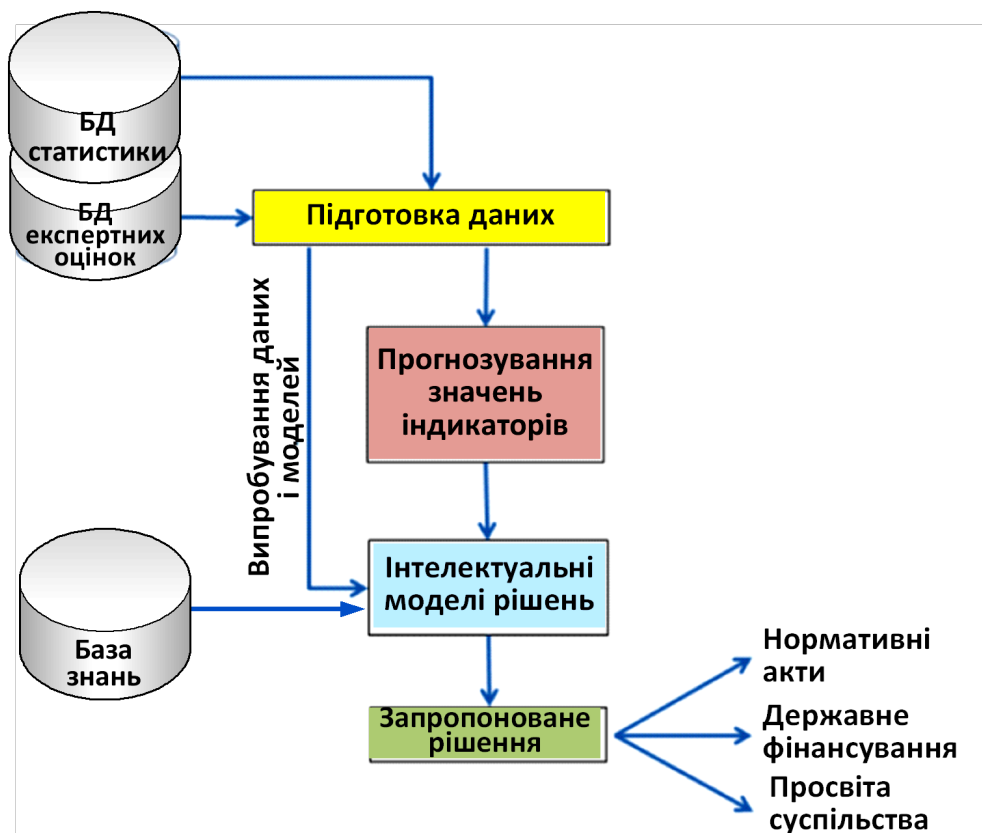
БД статистики

БД експертних оцінок

Підготовка даних

Випробування даних і моделей

Прогнозування значень індикаторів

Інтелектуальні моделі рішень

База знань

Запропоноване рішення

Нормативні акти

Державне фінансування

Просвіта суспільства